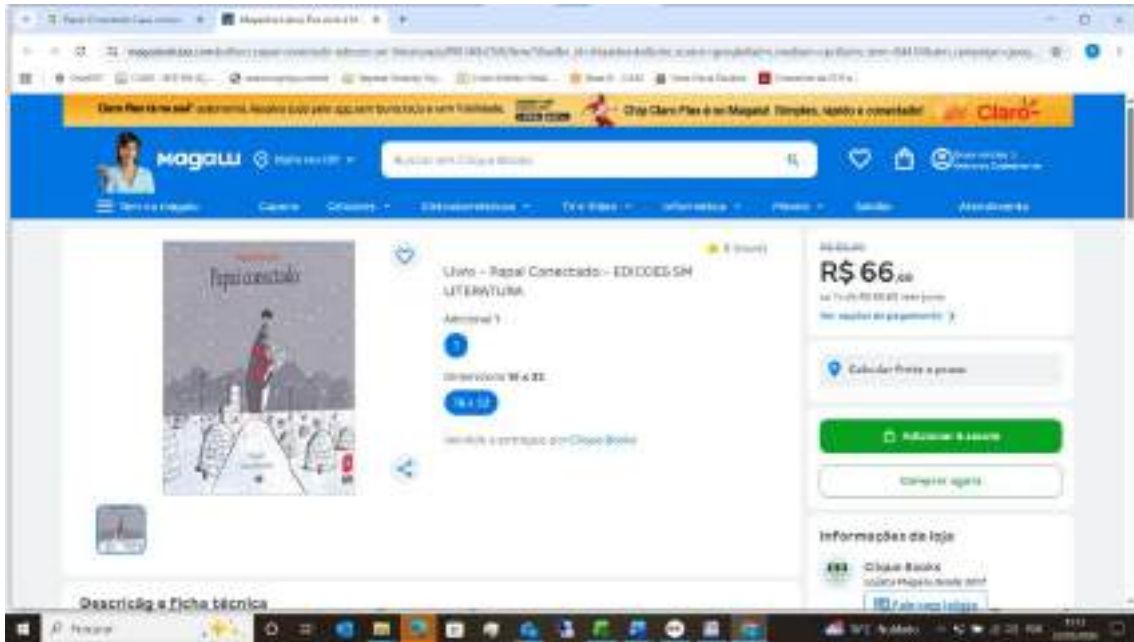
Magalu

Livro - Papel Conectado - EDICOES SM LITERATURA

Adicional 1

Dimensions 16 x 23

16 x 23

Vendido e entregue por Clique Books

R$ 66,00

Calcular frete e prazo

Adicionar à sacola

Comprar agora

Informações da loja

Clique Books

Descrição e Ficha técnica

Papel conectado

Claro

Pesquisar